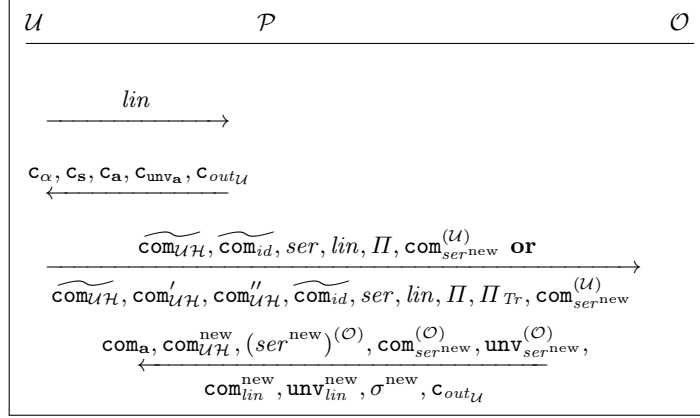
$\mathcal{U}$ $\mathcal{P}$ $\mathcal{O}$

$lin$

$\mathsf{c}_{\alpha}, \mathsf{c}_{\mathbf{s}}, \mathsf{c}_{\mathbf{a}}, \mathsf{c}_{\mathrm{unv}_{\mathbf{a}}}, \mathsf{c}_{out_{\mathcal{U}}}$

$\widetilde{\mathtt{com}_{\mathcal{UH}}}, \widetilde{\mathtt{com}_{id}}, ser, lin, \Pi, \mathtt{com}^{(\mathcal{U})}_{ser^{\mathrm{new}}}$ **or**

$\widetilde{\mathtt{com}_{\mathcal{UH}}}, \mathtt{com}'_{\mathcal{UH}}, \mathtt{com}''_{\mathcal{UH}}, \widetilde{\mathtt{com}_{id}}, ser, lin, \Pi, \Pi_{Tr}, \mathtt{com}^{(\mathcal{U})}_{ser^{\mathrm{new}}}$

$\mathtt{com}_{\mathbf{a}}, \mathtt{com}^{\mathrm{new}}_{\mathcal{UH}}, (ser^{\mathrm{new}})^{(\mathcal{O})}, \mathtt{com}^{(\mathcal{O})}_{ser^{\mathrm{new}}}, \mathtt{unv}^{(\mathcal{O})}_{ser^{\mathrm{new}}},$

$\mathtt{com}^{\mathrm{new}}_{lin}, \mathtt{unv}^{\mathrm{new}}_{lin}, \sigma^{\mathrm{new}}, \mathsf{c}_{out_{\mathcal{U}}}$